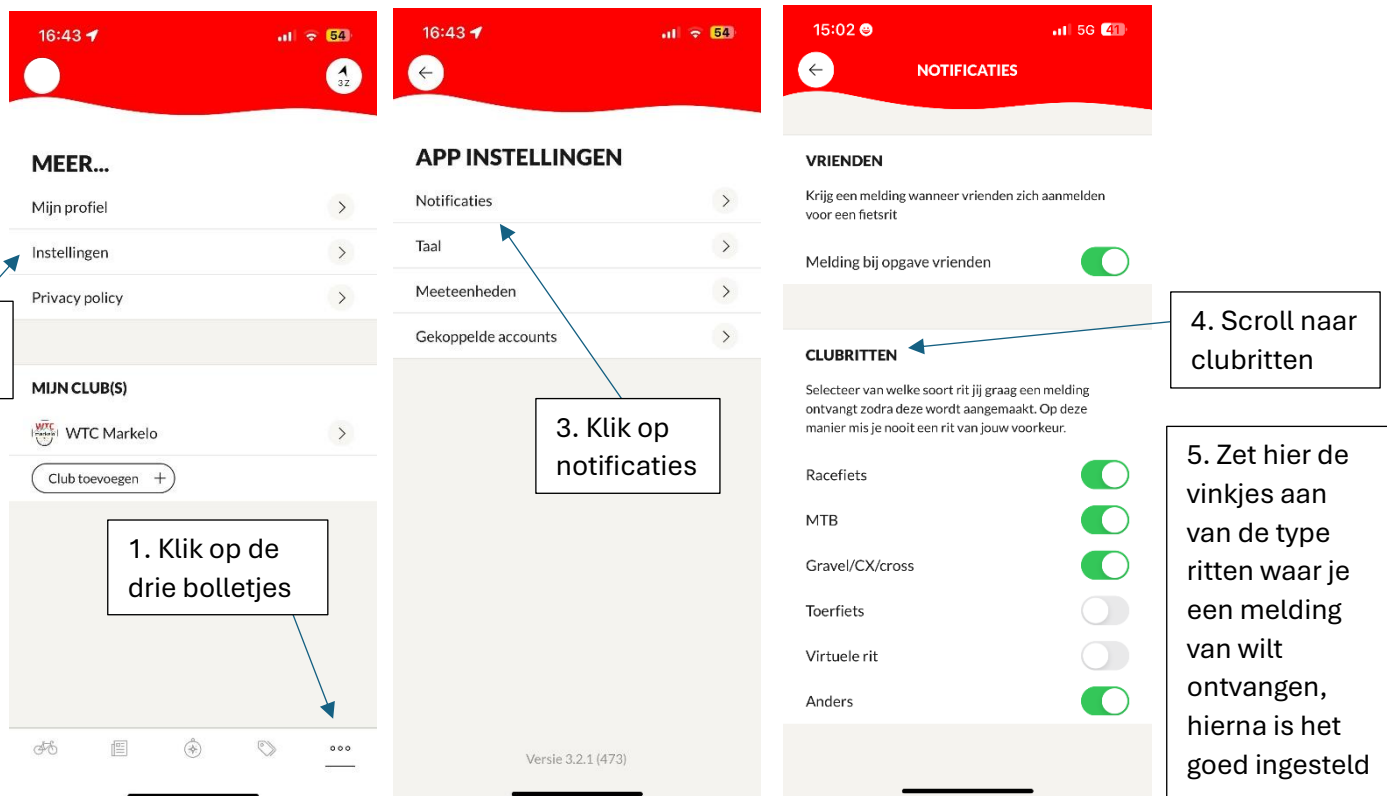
16:43

3Z

MEER...

Mijn profiel

Instellingen

Privacy policy

MIJN CLUB(S)

WTC Markelo

Club toevoegen +

1. Klik op de drie bolletjes

16:43

APP INSTELLINGEN

Notificaties

Taal

Meeteenheden

Gekoppelde accounts

3. Klik op notificaties

Versie 3.2.1 (473)

15:02

5G

NOTIFICATIES

VRIENDEN

Krijg een melding wanneer vrienden zich aanmelden voor een fietsrit

Melding bij opgave vrienden

4. Scroll naar clubritten

CLUBRITTEN

Selecteer van welke soort rit jij graag een melding ontvangt zodra deze wordt aangemaakt. Op deze manier mis je nooit een rit van jouw voorkeur.

Racefiets

MTB

Gravel/CX/cross

Toerfiets

Virtuele rit

Anders

5. Zet hier de vinkjes aan van de type ritten waar je een melding van wilt ontvangen, hierna is het goed ingesteld